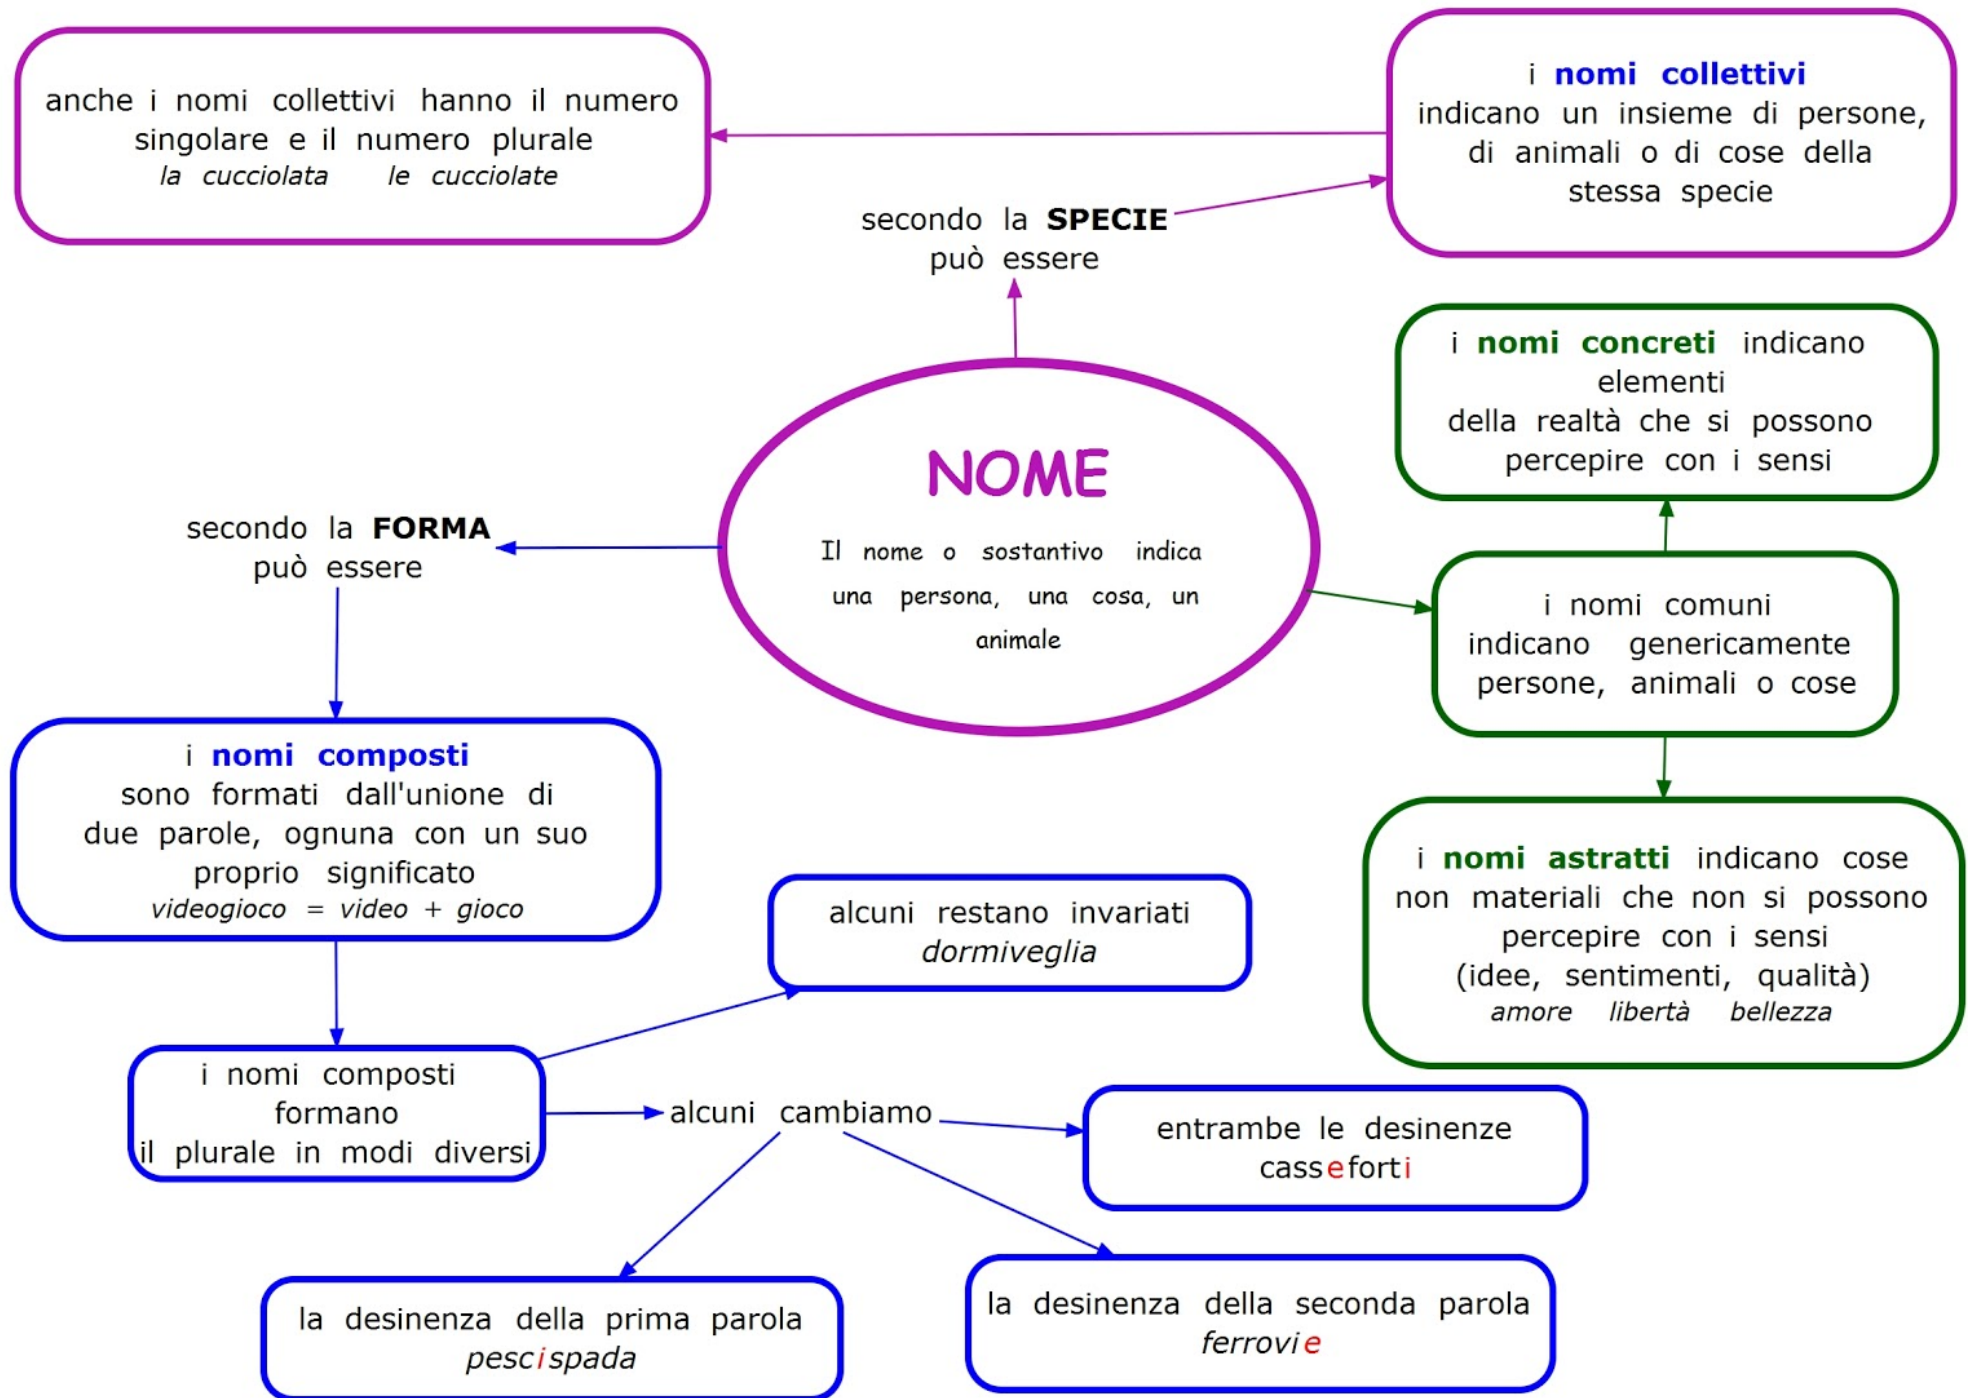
anche i nomi collettivi hanno il numero singolare e il numero plurale
la cucciolata le cucciolate

i nomi collettivi
indicano un insieme di persone, di animali o di cose della stessa specie

secondo la SPECIE
può essere

i nomi concreti indicano elementi
della realtà che si possono percepire con i sensi

NOME

Il nome o sostantivo indica una persona, una cosa, un animale

secondo la FORMA
può essere

i nomi comuni
indicano genericamente persone, animali o cose

i nomi composti
sono formati dall'unione di due parole, ognuna con un suo proprio significato
videogioco = video + gioco

alcuni restano invariati
dormiveglia

i nomi astratti indicano cose non materiali che non si possono percepire con i sensi
(idee, sentimenti, qualità)
amore libertà bellezza

i nomi composti formano
il plurale in modi diversi

alcuni cambiamo

entrambe le desinenze
casseforti

la desinenza della prima parola
pescispada

la desinenza della seconda parola
ferrovie